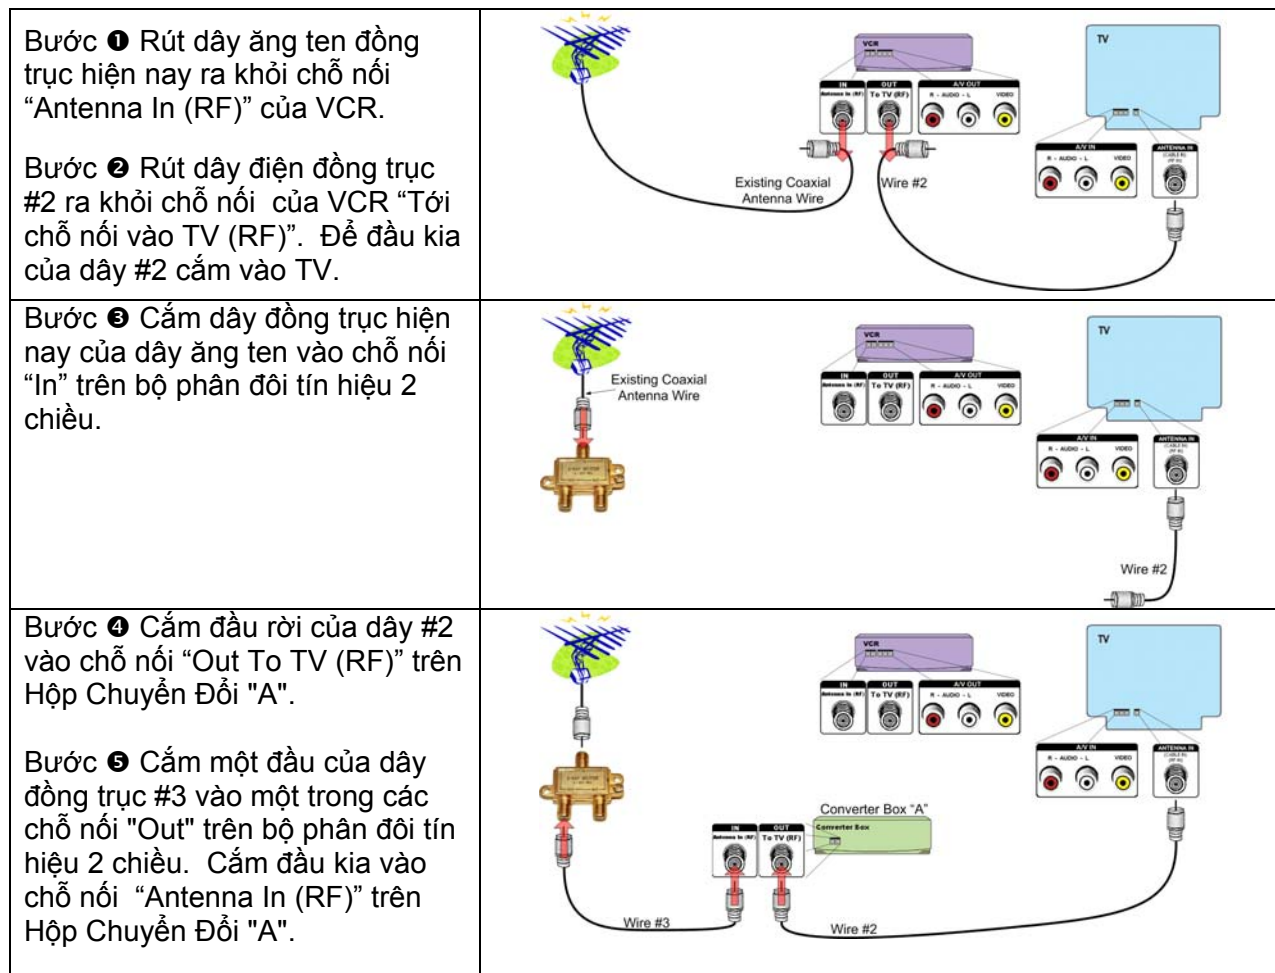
| | |
|---|---|
| Bước ❶ Rút dây ăng ten đồng trục hiện nay ra khỏi chỗ nối “Antenna In (RF)” của VCR.<br><br>Bước ❷ Rút dây điện đồng trục #2 ra khỏi chỗ nối của VCR “Tới chỗ nối vào TV (RF)”. Để đầu kia của dây #2 cắm vào TV. | VCR<br>IN Antenna In (RF) OUT To TV (RF) A/V OUT R - AUDIO - L VIDEO<br>TV<br>A/V IN R - AUDIO - L VIDEO ANTENNA IN<br>Existing Coaxial Antenna Wire<br>Wire #2 |
| Bước ❸ Cắm dây đồng trục hiện nay của dây ăng ten vào chỗ nối “In” trên bộ phân đôi tín hiệu 2 chiều. | VCR<br>IN Antenna In (RF) OUT To TV (RF) A/V OUT R - AUDIO - L VIDEO<br>TV<br>A/V IN R - AUDIO - L VIDEO ANTENNA IN<br>Existing Coaxial Antenna Wire<br>Wire #2 |
| Bước ❹ Cắm đầu rời của dây #2 vào chỗ nối “Out To TV (RF)” trên Hộp Chuyển Đổi "A".<br><br>Bước ❺ Cắm một đầu của dây đồng trục #3 vào một trong các chỗ nối "Out" trên bộ phân đôi tín hiệu 2 chiều. Cắm đầu kia vào chỗ nối “Antenna In (RF)” trên Hộp Chuyển Đổi "A". | VCR<br>IN Antenna In (RF) OUT To TV (RF) A/V OUT R - AUDIO - L VIDEO<br>TV<br>A/V IN R - AUDIO - L VIDEO ANTENNA IN<br>Converter Box "A"<br>IN Antenna In (RF) OUT To TV (RF) Converter Box<br>Wire #3<br>Wire #2 |